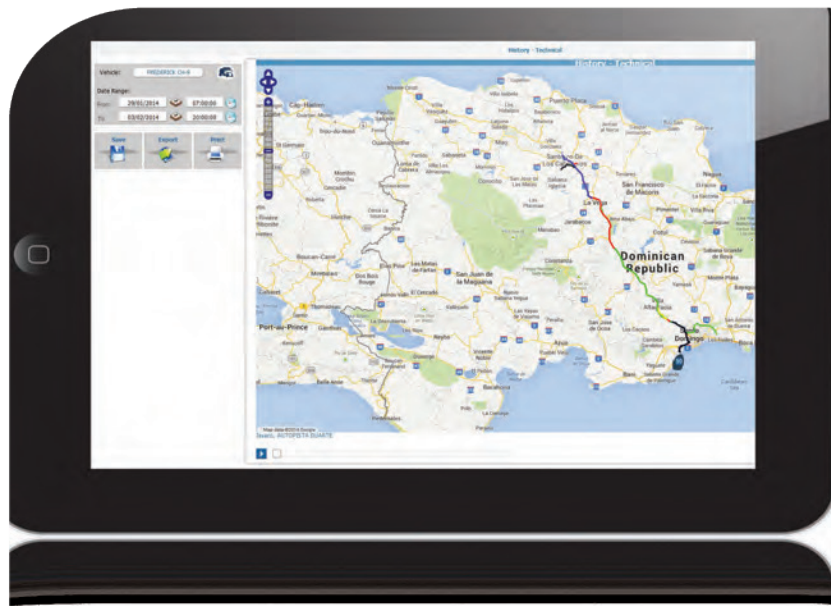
History - Technical

History - Technical

Vehicle: FREDERICK CH-8

Date Range:

From: 29/01/2014 07:00:00

To: 03/02/2014 20:00:00

Save

Export

Print

Cap-Haïtien

Puerto Plata

Santiago de Los Caballeros

La Vega

San Francisco de Macorís

Dominican Republic

San Juan de la Maguana

Port-au-Prince

Santo Domingo

Map data ©2014 Google

Duarte, AUTOPISTA DUARTE